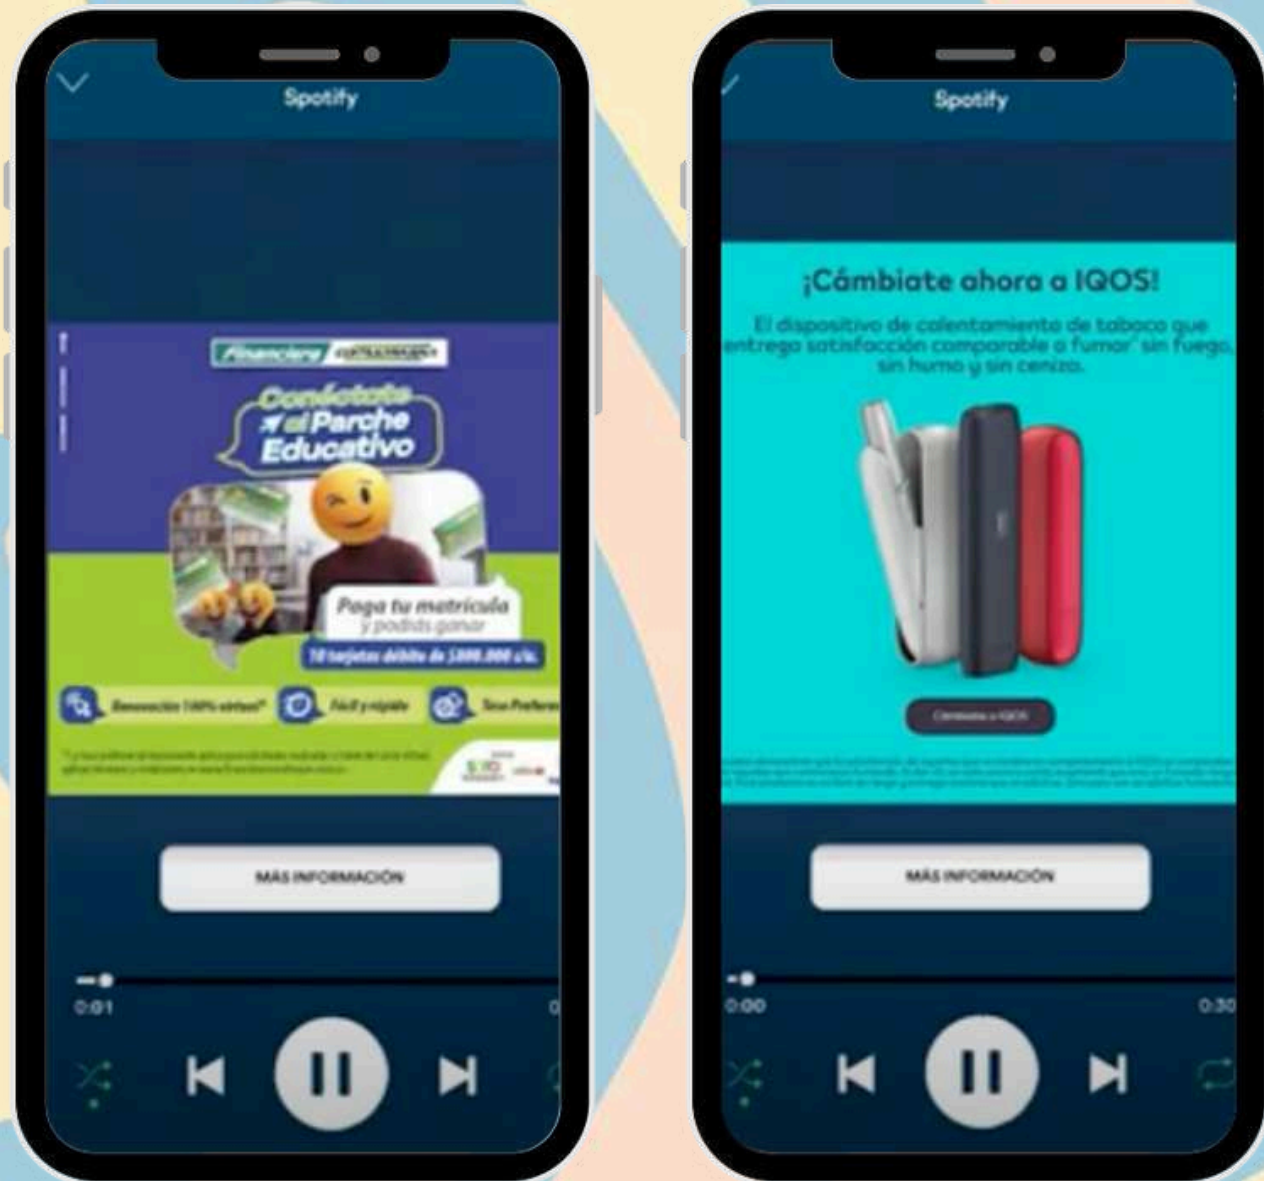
Spotify

Financiera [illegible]

Conéctate al Parche Educativo

Paga tu matrícula y podrás ganar

10 tarjetas débito de $300.000 c/u.

Renovación 100% virtual* | Fácil y rápido | Tasa Preferen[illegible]

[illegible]

MÁS INFORMACIÓN

0:01

Spotify

¡Cámbiate ahora a IQOS!

El dispositivo de calentamiento de tabaco que entrega satisfacción comparable a fumar* sin fuego, sin humo y sin ceniza.

Cámbiate a IQOS

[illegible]

MÁS INFORMACIÓN

0:00

0:30